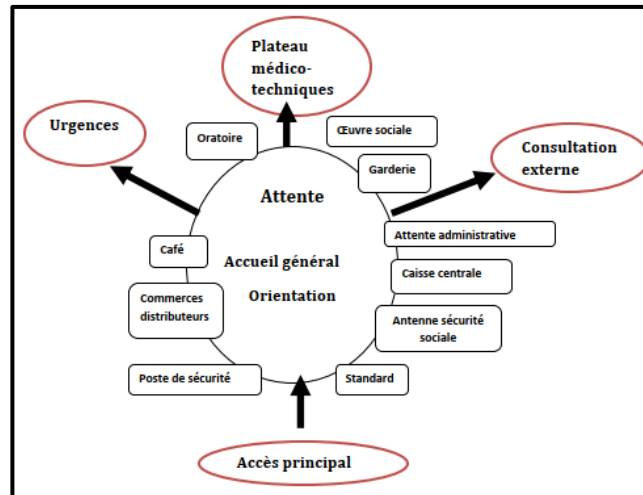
Plateau médico-techniques

Urgences

Oratoire

Œuvre sociale

Consultation externe

Garderie

Attente

Attente administrative

Café

Accueil général

Caisse centrale

Orientation

Commerces distributeurs

Antenne sécurité sociale

Poste de sécurité

Standard

Accès principal